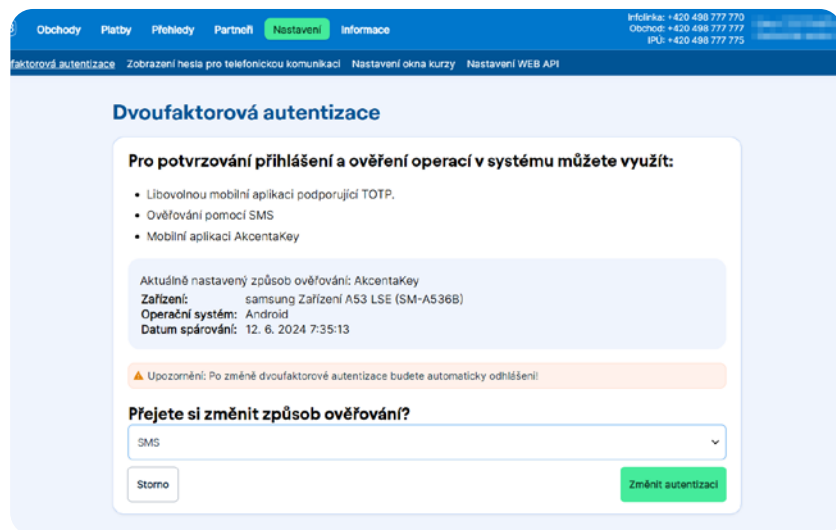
Obchody Platby Přehledy Partneři Nastavení Informace

Infolinka: +420 498 777 770
Obchod: +420 498 777 777
IPU: +420 498 777 775

faktorová autentizace Zobrazení hesla pro telefonickou komunikaci Nastavení okna kurzy Nastavení WEB API

Dvoufaktorová autentizace

Pro potvrzování přihlášení a ověření operací v systému můžete využít:

- Libovolnou mobilní aplikaci podporující TOTP.
- Ověřování pomocí SMS
- Mobilní aplikaci AkcentaKey

Aktuálně nastavený způsob ověřování: AkcentaKey
Zařízení: samsung Zařízení A53 LSE (SM-A536B)
Operační systém: Android
Datum spárování: 12. 6. 2024 7:35:13

Upozornění: Po změně dvoufaktorové autentizace budete automaticky odhlášeni!

Přejete si změnit způsob ověřování?

SMS

Storno

Změnit autentizaci